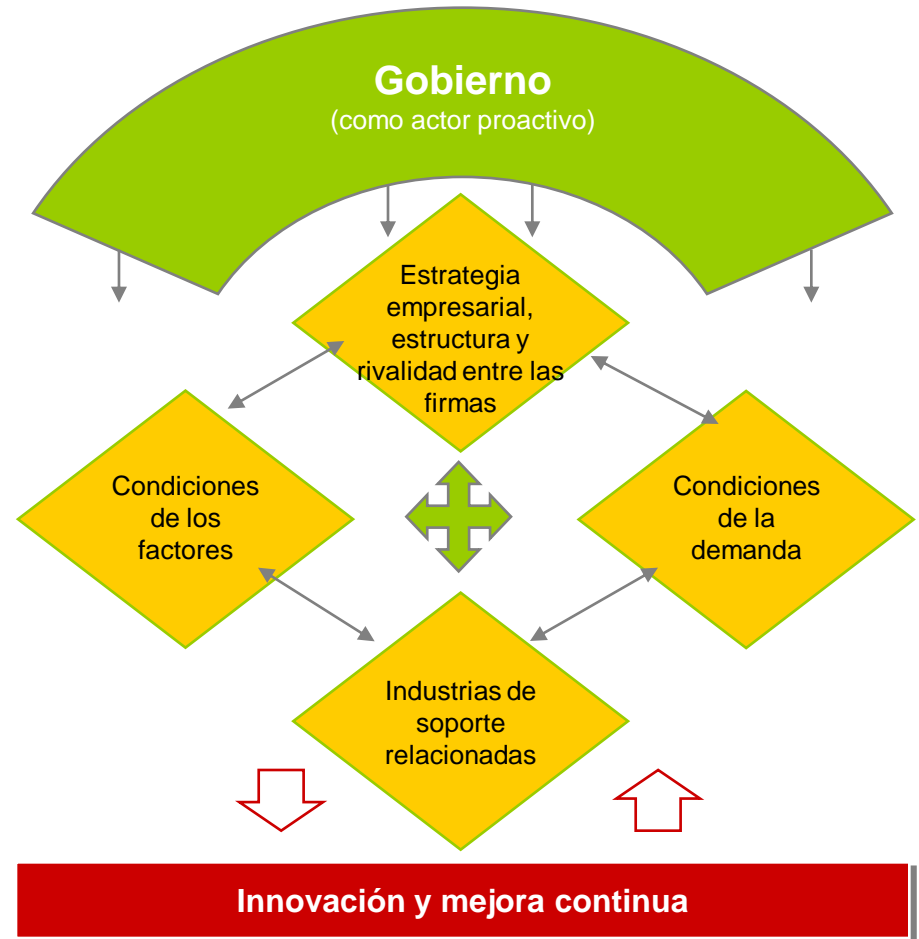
Gobierno
(como actor proactivo)

Estrategia empresarial, estructura y rivalidad entre las firmas

Condiciones de los factores

Condiciones de la demanda

Industrias de soporte relacionadas

Innovación y mejora continua